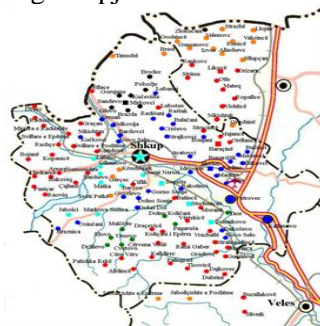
Shkup

Veles

Petrovec

Tanushë

Brodec

Ljubotën

Rashtak

Gornjane

Sarajë

Studeničani

Dračevo

Drisla

Bardovci

Nikoshtak

Kuçkovo

Ljubin

Batinci

Kondovo

Bojane

Matejče

Usje

Katlanovo

Aračinovo

Ilinden

Dolno Kolicane

Gorno Kolicane

Bukovik

Morani

Kadino

Idrizovo

Mirkovci

Mateç

Glumovo

Dobri Dol

Cvetovo

Crvena Voda

Batinci

Osinchani

Raduša

Jablanica

Kopanica

Jabolci

Markova Sušica

Čučer

Gluvo

Ljuboten

Ramne

Kučevište

Mojanci

Blace

Čojlija

Kaldirec

Malčište

Kamenjane

Dobrino

Gradmanci

Creshevë

Belimbegovo

Novo Selo